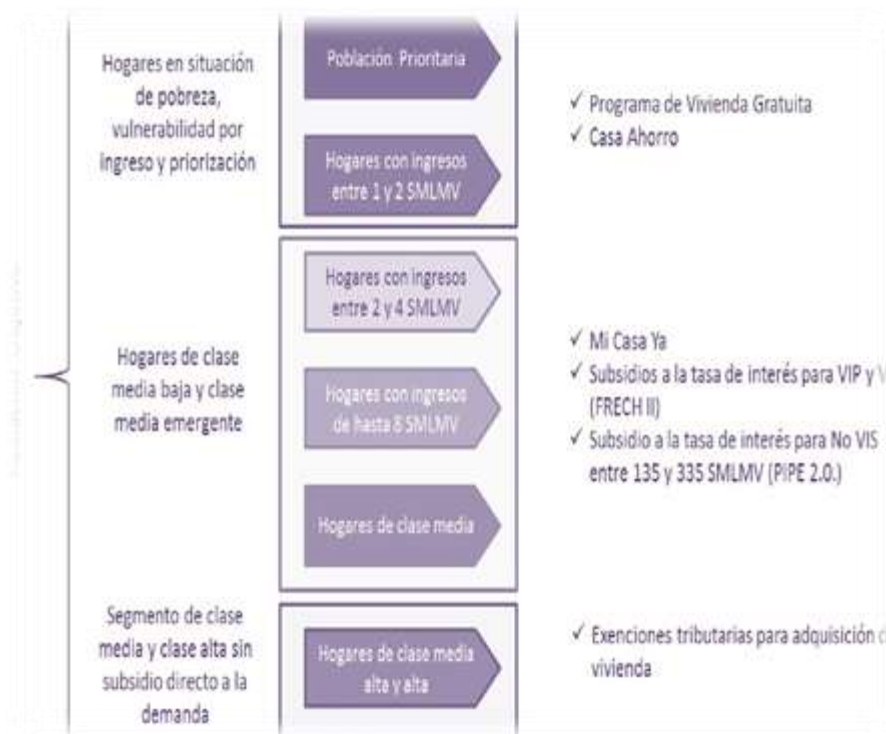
Hogares en situación de pobreza, vulnerabilidad por ingreso y priorización

Población Prioritaria

Hogares con ingresos entre 1 y 2 SMLMV

✓ Programa de Vivienda Gratuita
✓ Casa Ahorro

Hogares de clase media baja y clase media emergente

Hogares con ingresos entre 2 y 4 SMLMV

Hogares con ingresos de hasta 8 SMLMV

Hogares de clase media

✓ Mi Casa Ya
✓ Subsidios a la tasa de interés para VIP y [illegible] (FRECH II)
✓ Subsidio a la tasa de interés para No VIS entre 135 y 335 SMLMV (PIPE 2.0.)

Segmento de clase media y clase alta sin subsidio directo a la demanda

Hogares de clase media alta y alta

✓ Exenciones tributarias para adquisición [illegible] vivienda